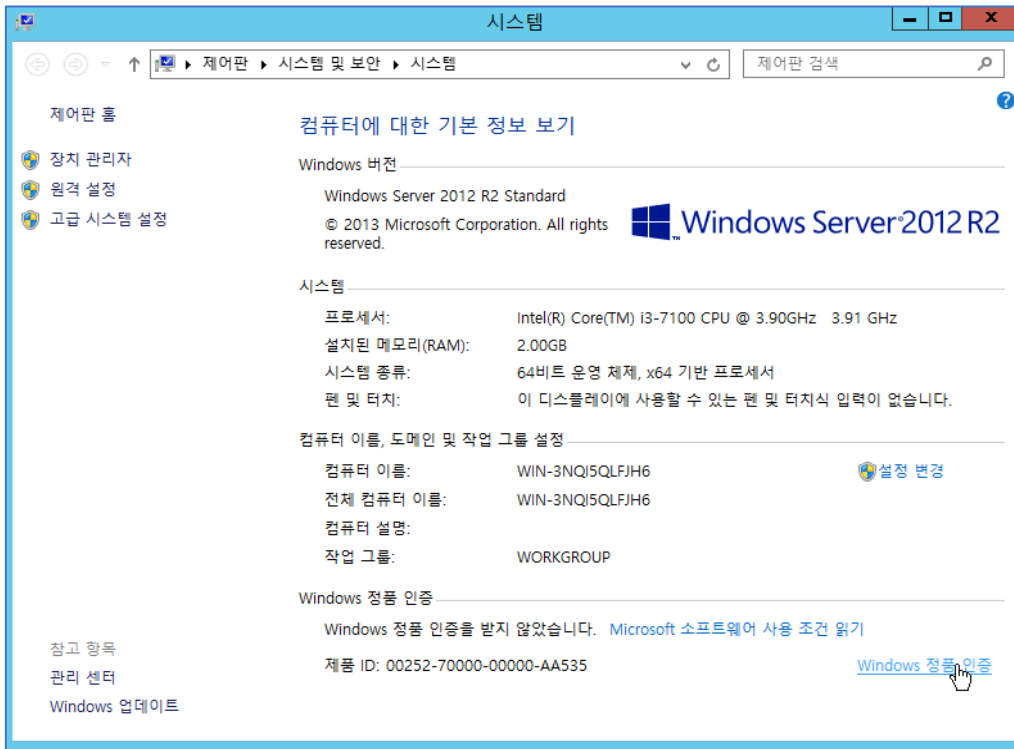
시스템

제어판 ▸ 시스템 및 보안 ▸ 시스템

제어판 검색

제어판 홈

장치 관리자

원격 설정

고급 시스템 설정

컴퓨터에 대한 기본 정보 보기

Windows 버전

Windows Server 2012 R2 Standard

© 2013 Microsoft Corporation. All rights reserved.

Windows Server 2012 R2

시스템

| | |
|---|---|
| 프로세서: | Intel(R) Core(TM) i3-7100 CPU @ 3.90GHz 3.91 GHz |
| 설치된 메모리(RAM): | 2.00GB |
| 시스템 종류: | 64비트 운영 체제, x64 기반 프로세서 |
| 펜 및 터치: | 이 디스플레이에 사용할 수 있는 펜 및 터치식 입력이 없습니다. |

컴퓨터 이름, 도메인 및 작업 그룹 설정

| | |
|---|---|
| 컴퓨터 이름: | WIN-3NQI5QLFJH6 |
| 전체 컴퓨터 이름: | WIN-3NQI5QLFJH6 |
| 컴퓨터 설명: | |
| 작업 그룹: | WORKGROUP |

설정 변경

Windows 정품 인증

Windows 정품 인증을 받지 않았습니다. Microsoft 소프트웨어 사용 조건 읽기

제품 ID: 00252-70000-00000-AA535

Windows 정품 인증

참고 항목

관리 센터

Windows 업데이트